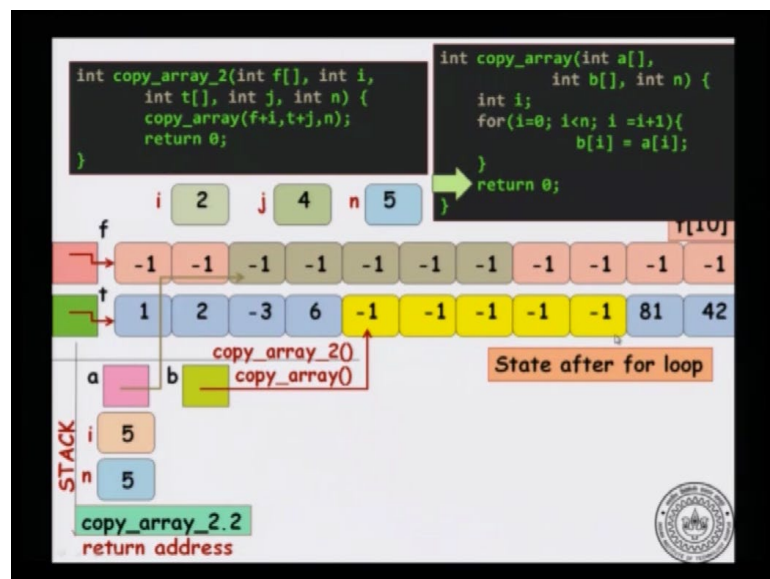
int copy_array_2(int f[], int i,
        int t[], int j, int n) {
        copy_array(f+i,t+j,n);
        return 0;
}

int copy_array(int a[],
            int b[], int n) {
    int i;
    for(i=0; i<n; i =i+1){
            b[i] = a[i];
    }
    return 0;
}

i 2 j 4 n 5

f[10]

f

| -1 | -1 | -1 | -1 | -1 | -1 | -1 | -1 | -1 | -1 | -1 |
|---|---|---|---|---|---|---|---|---|---|---|

t

| 1 | 2 | -3 | 6 | -1 | -1 | -1 | -1 | -1 | 81 | 42 |
|---|---|---|---|---|---|---|---|---|---|---|

copy_array_2()
a b copy_array()

State after for loop

STACK
i 5
n 5
copy_array_2.2
return address